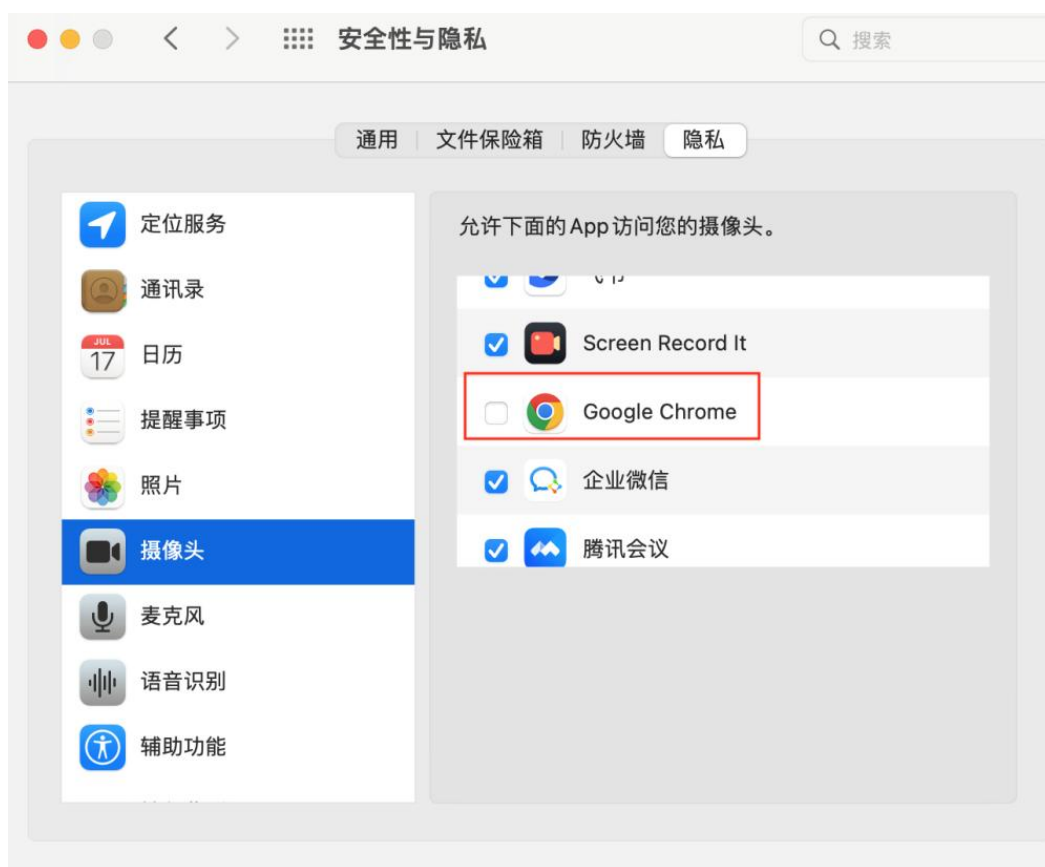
安全性与隐私

搜索

通用 | 文件保险箱 | 防火墙 | 隐私

定位服务
通讯录
JUL 17
日历
提醒事项
照片
摄像头
麦克风
语音识别
辅助功能

允许下面的App访问您的摄像头。

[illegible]
Screen Record It
Google Chrome
企业微信
腾讯会议